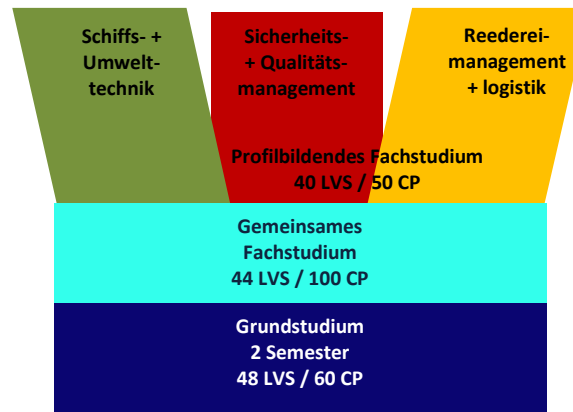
Schiffs- + Umwelttechnik

Sicherheits- + Qualitätsmanagement

Reederei-management + logistik

Profilbildendes Fachstudium
40 LVS / 50 CP

Gemeinsames Fachstudium
44 LVS / 100 CP

Grundstudium
2 Semester
48 LVS / 60 CP